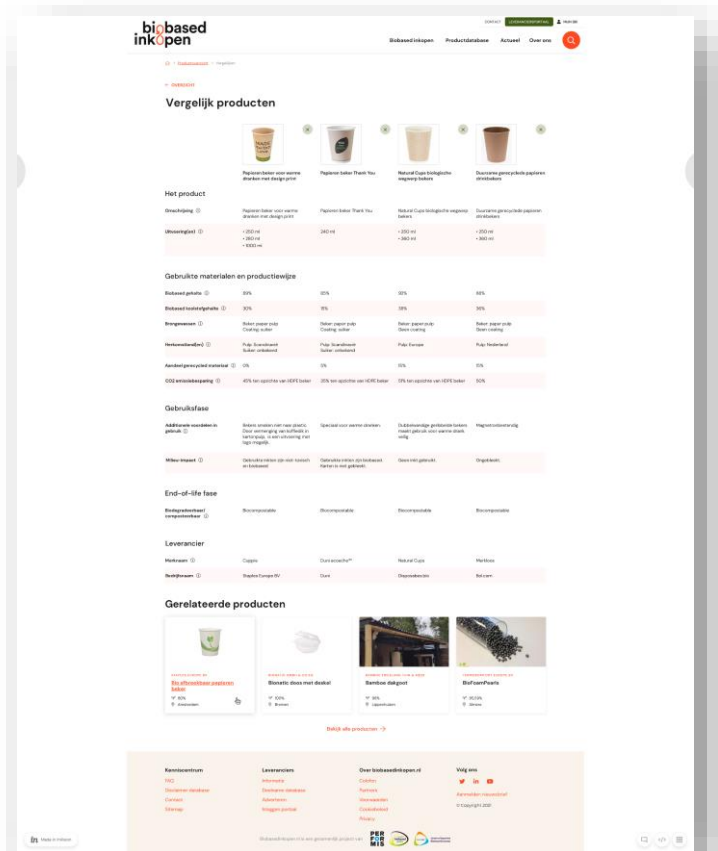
biobased inkopen

CONTACT LEVERANCIERSPORTAAL Inloggen

Biobased inkopen Productdatabase Actueel Over ons

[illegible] > Productdatabase > Vergelijken

< OVERZICHT

Vergelijk producten

Papieren beker voor warme dranken met design print

Papieren beker Thank You

Natural Cups biologische wegwerp bekers

Duurzame gerecyclede papieren drinkbekers

Het product

| | | | | |
|---|---|---|---|---|
| Omschrijving | Papieren beker voor warme dranken met design print | Papieren beker Thank You | Natural Cups biologische wegwerp bekers | Duurzame gerecyclede papieren drinkbekers |
| Uitvoering(en) | • 250 ml • 360 ml • 1000 ml | 240 ml | • 250 ml • 360 ml | • 250 ml • 360 ml |

Gebruikte materialen en productiewijze

| | | | | |
|---|---|---|---|---|
| Biobased gehalte | 89% | 80% | 90% | 98% |
| Biobased koolstofgehalte | 90% | 15% | 39% | 36% |
| Grondstoffen | Beker: papier pulp Coating: suiker | Beker: papier pulp Coating: suiker | Beker: papier pulp Steen coating | Beker: papier pulp Steen coating |
| Herkomstland(en) | Pulp: Scandinavië Suiker: onbekend | Pulp: Scandinavië Suiker: onbekend | Pulp: Europa | Pulp: Nederland |
| Aandeel gerecycled materiaal | 0% | 0% | 0% | 0% |
| CO2 emissiebesparing | 40% ten opzichte van HDPE beker | 20% ten opzichte van HDPE beker | 33% ten opzichte van HDPE beker | 50% |

Gebruiksfase

| | | | | |
|---|---|---|---|---|
| Additionele voordelen in gebruik | Betere smaken met pure plastic. Door vermenging van koffiedik in kartonpulp, is een uitvoering met logo mogelijk. | Speciaal voor warme dranken. | Dubbelwandige geïsoleerde bekers, maakt gebruik voor warme drank veilig. | Magnetronbestendig. |
| Milieu impact | Gebruikte inkten zijn voor meesch en biobased | Gebruikte inkten zijn biobased. Karton is niet gebleekt. | Geen inkt gebruikt. | Ongebleekt. |

End-of-life fase

| | | | | |
|---|---|---|---|---|
| Biologisch afbreekbaar/ composteerbaar | Biocomposteerbaar | Biocomposteerbaar | Biocomposteerbaar | Biocomposteerbaar |

Leverancier

| | | | | |
|---|---|---|---|---|
| Merknaam | Cuppas | Duni ecoecho® | Natural Cups | Merkloos |
| Bedrijfsnaam | Staples Europe BV | Duni | Disposablesdirect | Bol.com |

Gerelateerde producten

Bio afbreekbare papieren beker
80%
Amsterdam

Bionatic doos met deksel
100%
Bremen

Bamboe dakgoot
96%
Lippenhuizen

BioFoamPearls
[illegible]
Almere

Bekijk alle producten →

Kenniscentrum
FAQ
Duurzame database
Contact
Sitemap

Leveranciers
Informatie
Biobased database
Adverteren
Inloggen portaal

Over biobasedinkopen.nl
Colofon
Partners
Voorwaarden
Cookiebeleid
Privacy

Volg ons
Aanmelden nieuwsbrief
© Copyright 2021

Biobasedinkopen.nl is een gezamenlijk project van

Made in Webflow